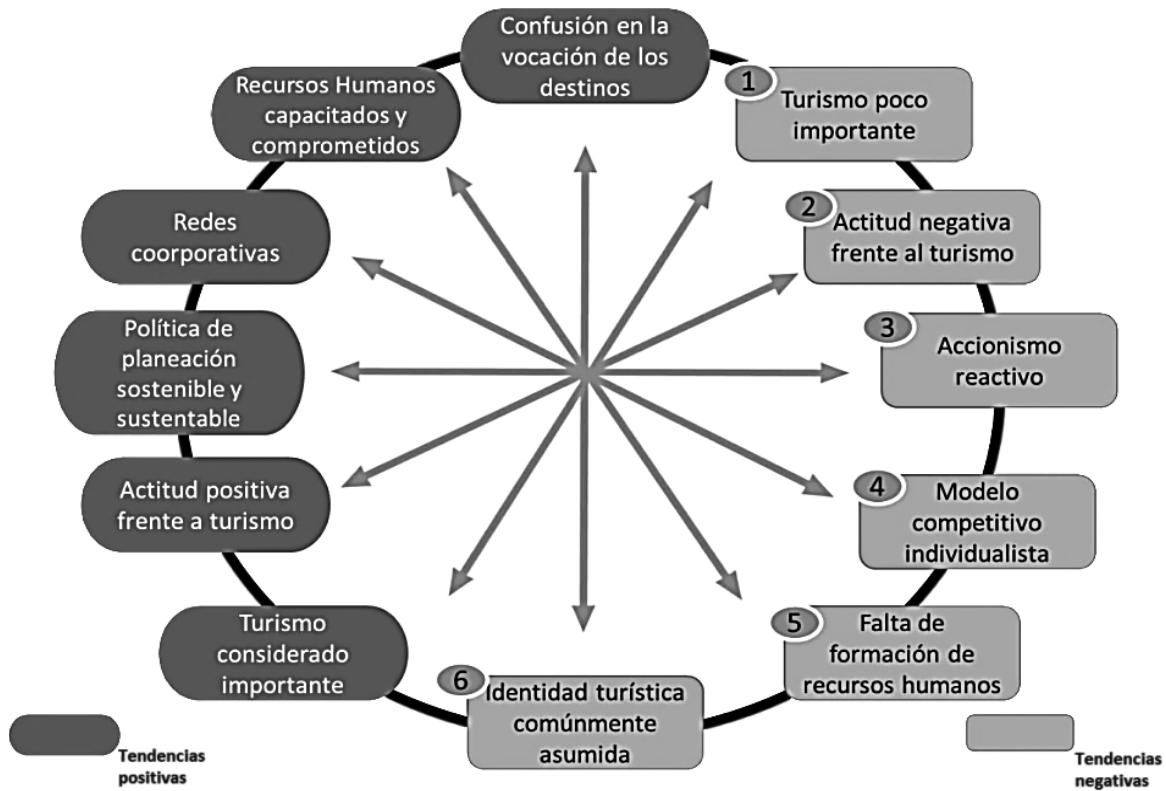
Confusión en la vocación de los destinos

1 Turismo poco importante

2 Actitud negativa frente al turismo

3 Accionismo reactivo

4 Modelo competitivo individualista

5 Falta de formación de recursos humanos

6 Identidad turística comúnmente asumida

Turismo considerado importante

Actitud positiva frente a turismo

Política de planeación sostenible y sustentable

Redes coorporativas

Recursos Humanos capacitados y comprometidos

Tendencias positivas

Tendencias negativas